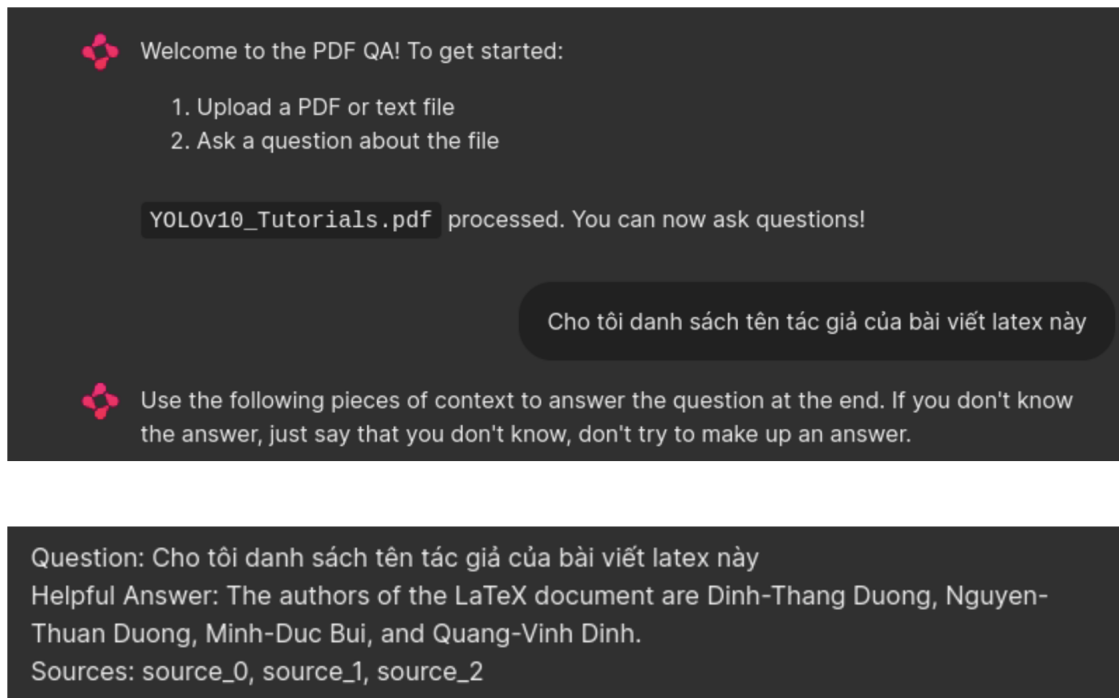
Welcome to the PDF QA! To get started:

1. Upload a PDF or text file
2. Ask a question about the file

YOLOv10_Tutorials.pdf processed. You can now ask questions!

Cho tôi danh sách tên tác giả của bài viết latex này

Use the following pieces of context to answer the question at the end. If you don't know the answer, just say that you don't know, don't try to make up an answer.

Question: Cho tôi danh sách tên tác giả của bài viết latex này
Helpful Answer: The authors of the LaTeX document are Dinh-Thang Duong, Nguyen-Thuan Duong, Minh-Duc Bui, and Quang-Vinh Dinh.
Sources: source_0, source_1, source_2